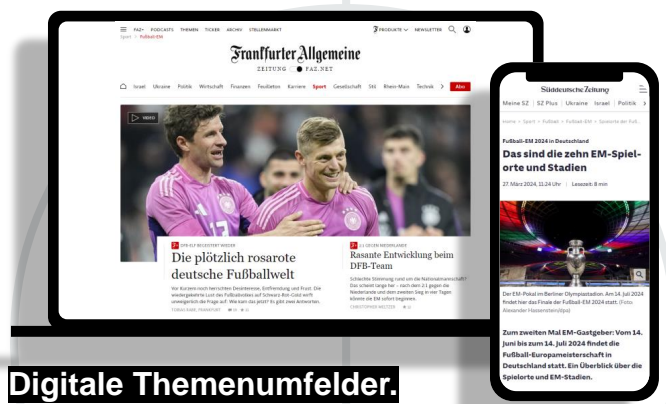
FAZ+ PODCASTS THEMEN TICKER ARCHIV STELLENMARKT PRODUKTE NEWSLETTER
Sport › Fußball-EM

Frankfurter Allgemeine
ZEITUNG FAZ.NET

Israel Ukraine Politik Wirtschaft Finanzen Feuilleton Karriere Sport Gesellschaft Stil Rhein-Main Technik Abo

VIDEO

DFB-ELF BEGEISTERT WIEDER
Die plötzlich rosarote deutsche Fußballwelt

Vor Kurzem noch herrschten Desinteresse, Entfremdung und Frust. Die wiedergekehrte Lust des Fußballvolkes auf Schwarz-Rot-Gold wirft wiederglich die Frage auf: Warum das jetzt? Es gibt zwei Antworten.

1:2 GEGEN NIEDERLANDE
Rasante Entwicklung beim DFB-Team

Schlechte Stimmung rund um die Nationalmannschaft? Das scheint lange her – nach dem 2:1 gegen die Niederlande und dem zweiten Sieg in vier Tagen könnte die EM sofort beginnen.

Süddeutsche Zeitung

Meine SZ | SZ Plus | Ukraine | Israel | Politik

Home › Sport › Fußball › Fußball-EM › Spielorte der Fuß...

Fußball-EM 2024 in Deutschland
Das sind die zehn EM-Spielorte und Stadien

27. März 2024, 11:24 Uhr | Lesezeit: 8 min

Der EM-Pokal im Berliner Olympiastadion. Am 14. Juli 2024 findet hier das Finale der Fußball-EM 2024 statt. (Foto: Alexander Hassenstein/dpa)

Zum zweiten Mal EM-Gastgeber: Vom 14. Juni bis zum 14. Juli 2024 findet die Fußball-Europameisterschaft in Deutschland statt. Ein Überblick über die Spielorte und EM-Stadien.

Digitale Themenumfelder.